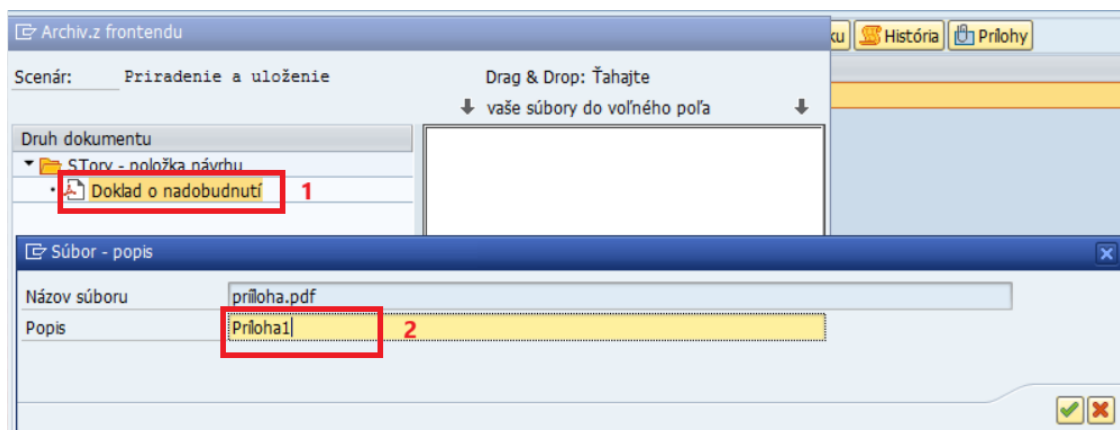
Archiv.z frontendu

ku História Prílohy

Scenár: Priradenie a uloženie

Drag & Drop: Ťahajte vaše súbory do voľného poľa

Druh dokumentu

STory - položka návrhu

Doklad o nadobudnutí

1

Súbor - popis

Názov súboru príloha.pdf

Popis Príloha1

2